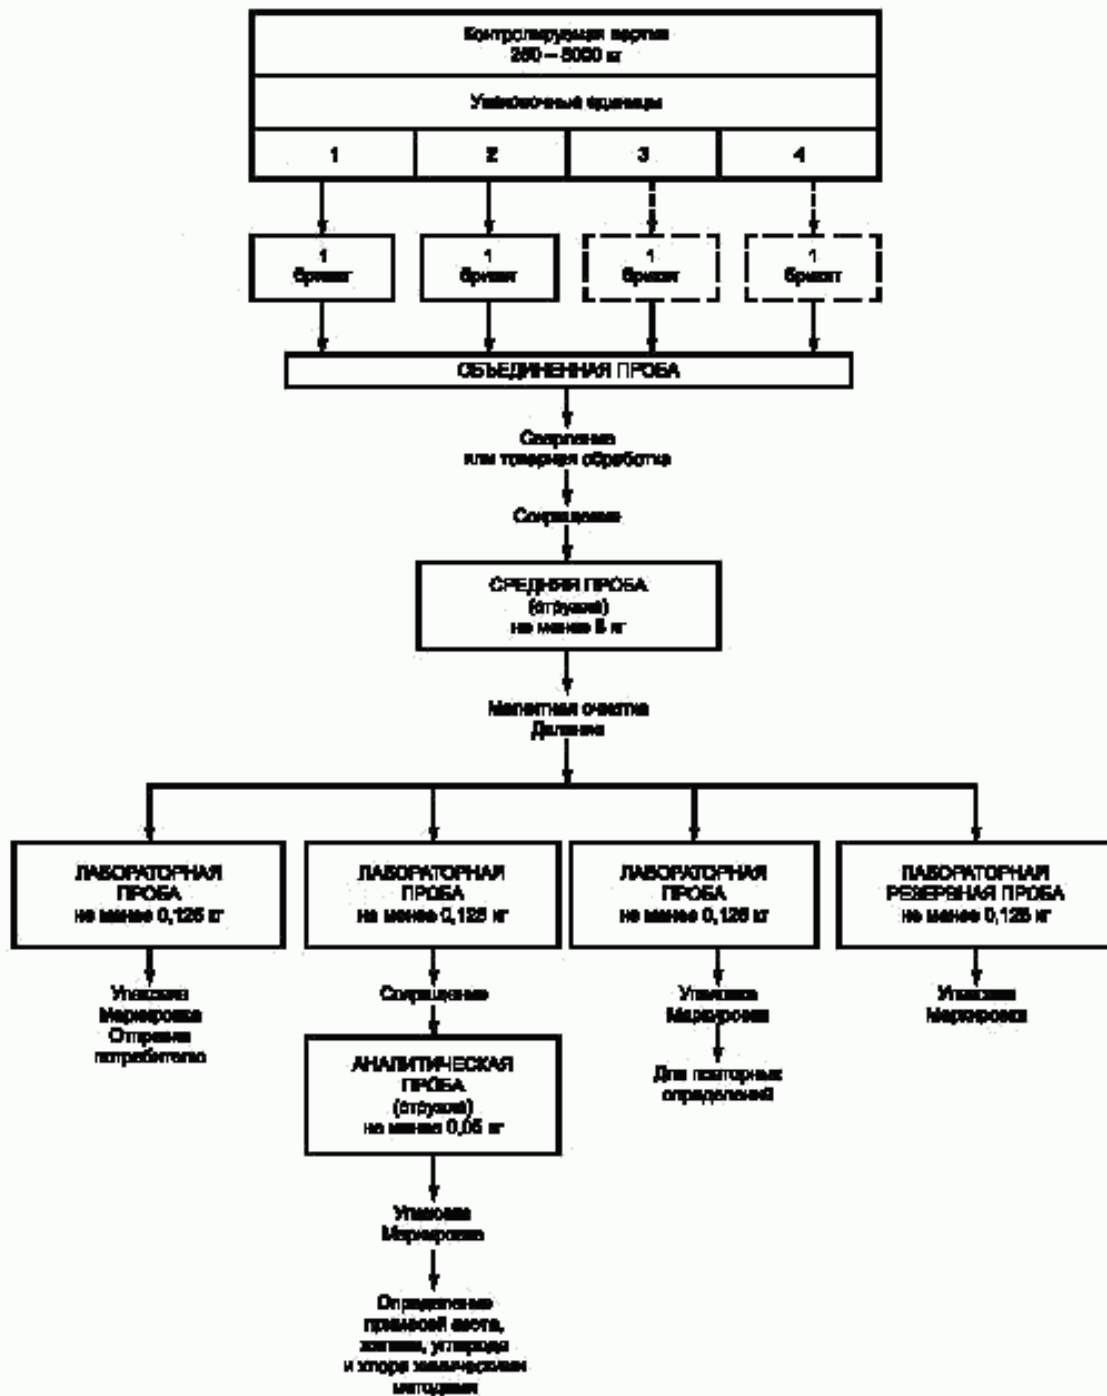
Контролируемая партия
250 – 5000 кг

Упаковочные единицы

1 | 2 | 3 | 4

1
брикет

1
брикет

1
брикет

1
брикет

ОБЪЕДИНЕННАЯ ПРОБА

Сверление
или токарная обработка

Сокращение

СРЕДНЯЯ ПРОБА
(стружка)
не менее 5 кг

Магнитная очистка
Деление

ЛАБОРАТОРНАЯ
ПРОБА
не менее 0,125 кг

Упаковка
Маркировка
Отправка
потребителю

ЛАБОРАТОРНАЯ
ПРОБА
не менее 0,125 кг

Сокращение

АНАЛИТИЧЕСКАЯ
ПРОБА
(стружка)
не менее 0,05 кг

Упаковка
Маркировка

Определение
примесей азота,
железа, углерода
и хлора химическими
методами

ЛАБОРАТОРНАЯ
ПРОБА
не менее 0,125 кг

Упаковка
Маркировка

Для повторных
определений

ЛАБОРАТОРНАЯ
РЕЗЕРВНАЯ ПРОБА
не менее 0,125 кг

Упаковка
Маркировка